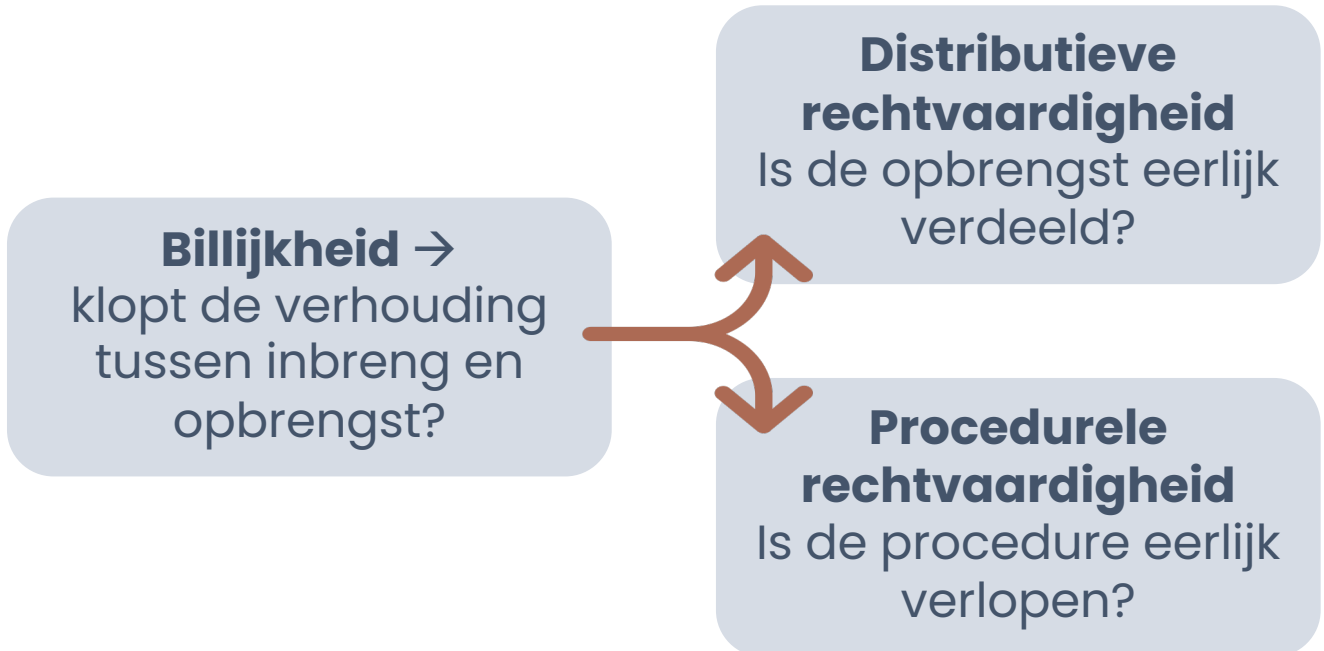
**Billijkheid →**
klopt de verhouding tussen inbreng en opbrengst?

**Distributieve rechtvaardigheid**
Is de opbrengst eerlijk verdeeld?

**Procedurele rechtvaardigheid**
Is de procedure eerlijk verlopen?